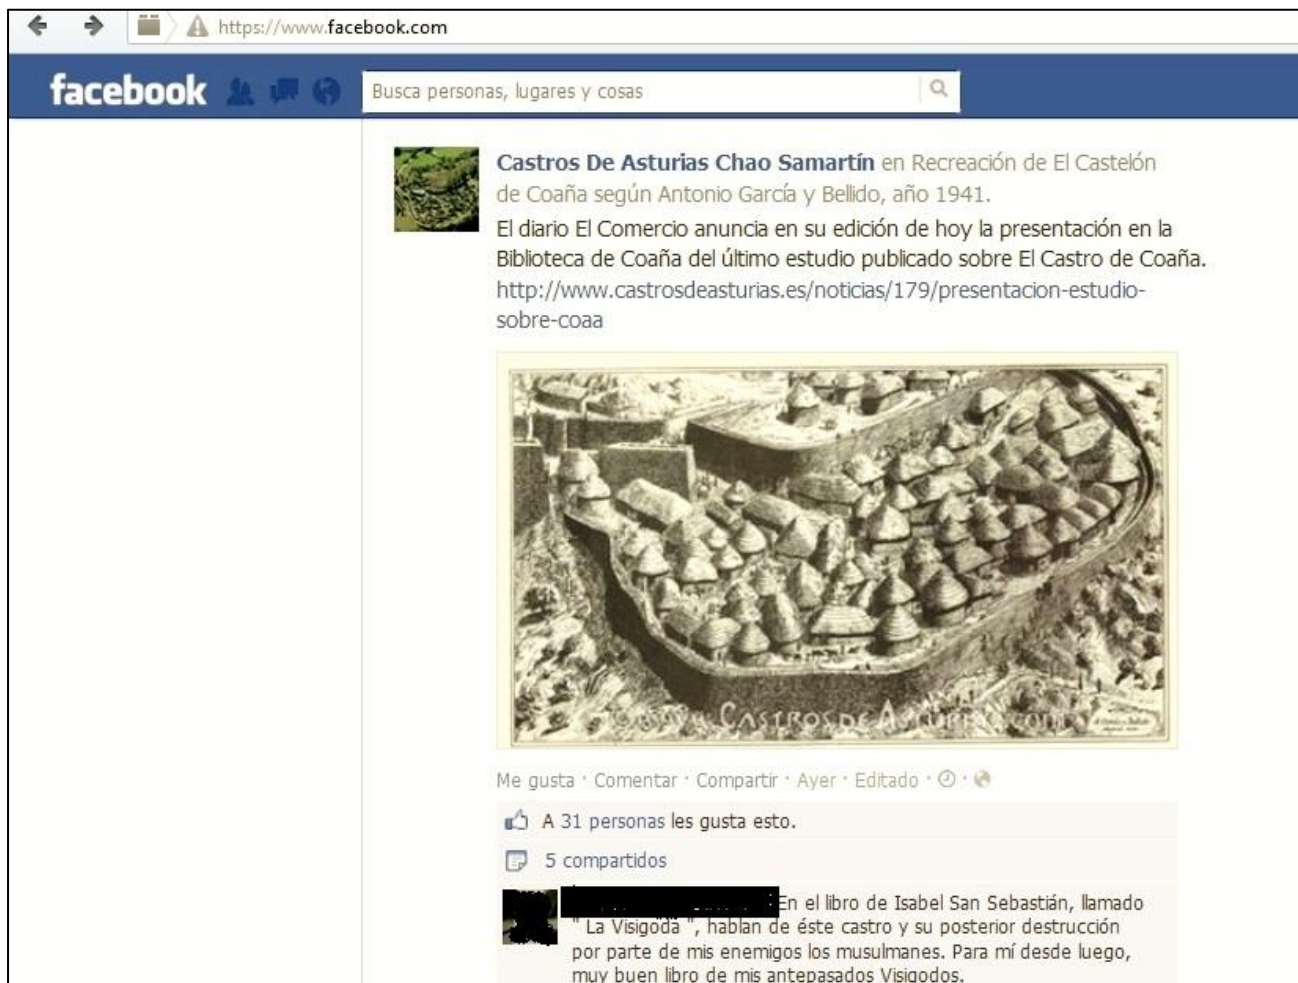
https://www.facebook.com

facebook

Busca personas, lugares y cosas

Castros De Asturias Chao Samartín en Recreación de El Castelón de Coaña según Antonio García y Bellido, año 1941.
El diario El Comercio anuncia en su edición de hoy la presentación en la Biblioteca de Coaña del último estudio publicado sobre El Castro de Coaña.
http://www.castrosdeasturias.es/noticias/179/presentacion-estudio-sobre-coaa

©www.CastrosdeAsturias.com

Me gusta · Comentar · Compartir · Ayer · Editado ·

A 31 personas les gusta esto.

5 compartidos

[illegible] En el libro de Isabel San Sebastián, llamado " La Visigoda ", hablan de éste castro y su posterior destrucción por parte de mis enemigos los musulmanes. Para mí desde luego, muy buen libro de mis antepasados Visigodos.